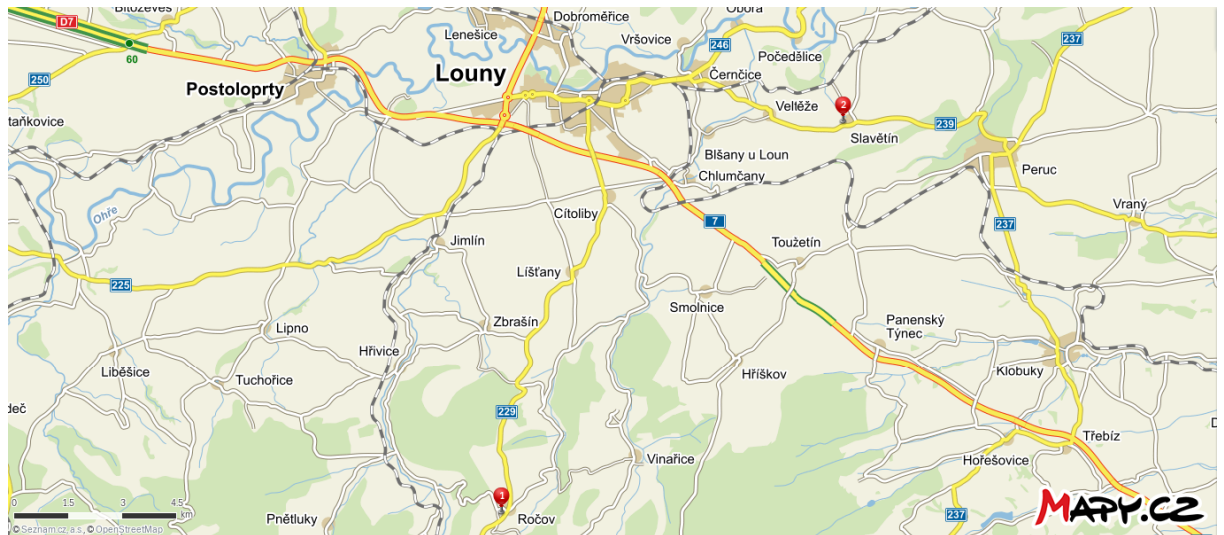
Bitozeves
D7
60
Dobroměřice
Obora
Lenešice
Vršovice
246
Počedělice
237
250
Postoloprty
Louny
Černčice
Velléže
2
ťaňkovice
Slavětín
239
Blšany u Loun
Peruc
Chlumčany
Ohře
Cítoliby
7
Vraný
Jimlín
Toužetín
237
Líšťany
225
Smolnice
Panenský Týnec
Lipno
Zbrašín
Hřivice
Liběšice
Tuchořice
Klobuky
Hříškov
229
deč
Třebíz
Vinařice
Hořešovice
0 1.5 3 4.5 km
1
Pnětluky
Ročov
© Seznam.cz, a.s., © OpenStreetMap
237
MAPY.CZ